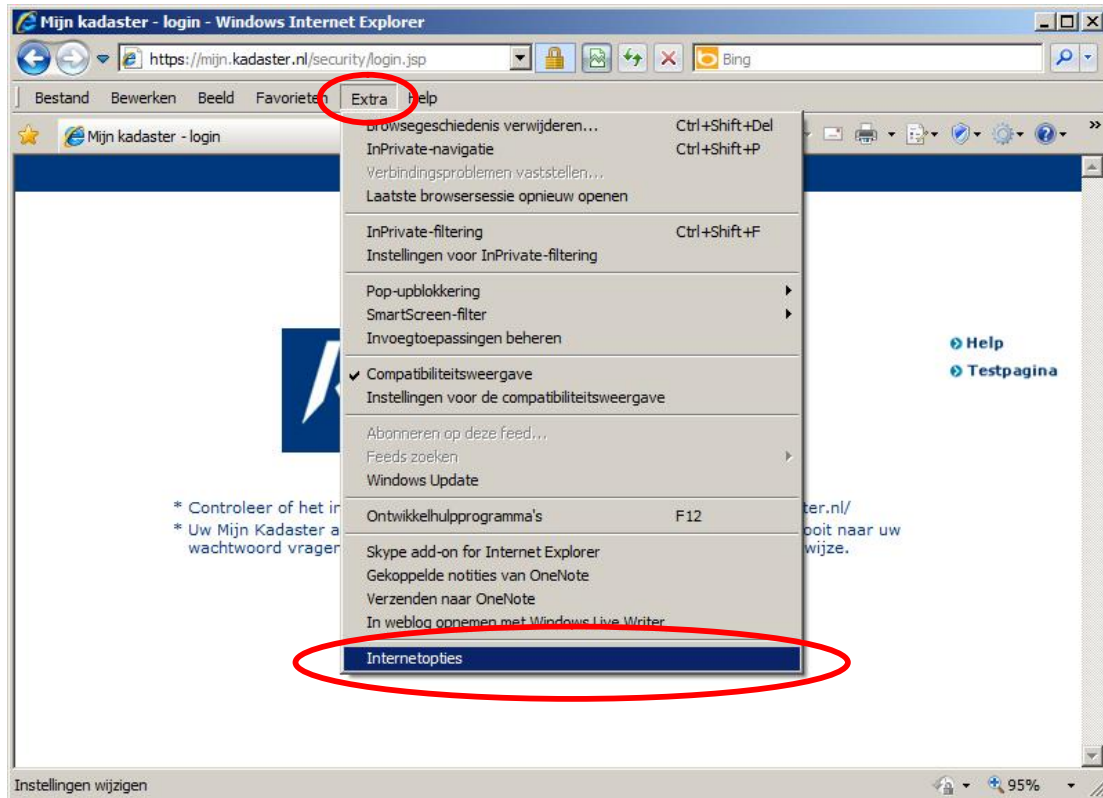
Mijn kadaster - login - Windows Internet Explorer

https://mijn.kadaster.nl/security/login.jsp

Bing

Bestand Bewerken Beeld Favorieten Extra Help

Mijn kadaster - login

Browsegeschiedenis verwijderen... Ctrl+Shift+Del
InPrivate-navigatie Ctrl+Shift+P
Verbindingsproblemen vaststellen...
Laatste browsersessie opnieuw openen

InPrivate-filtering Ctrl+Shift+F
Instellingen voor InPrivate-filtering

Pop-upblokkering
SmartScreen-filter
Invoegtoepassingen beheren

Compatibiliteitsweergave
Instellingen voor de compatibiliteitsweergave

Abonneren op deze feed...
Feeds zoeken
Windows Update

Ontwikkelhulpprogramma's F12

Skype add-on for Internet Explorer
Gekoppelde notities van OneNote
Verzenden naar OneNote
In weblog opnemen met Windows Live Writer

Internetopties

Help
Testpagina

* Controleer of het ir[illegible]ter.nl/
* Uw Mijn Kadaster a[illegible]oit naar uw wachtwoord vrager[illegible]wijze.

Instellingen wijzigen

95%